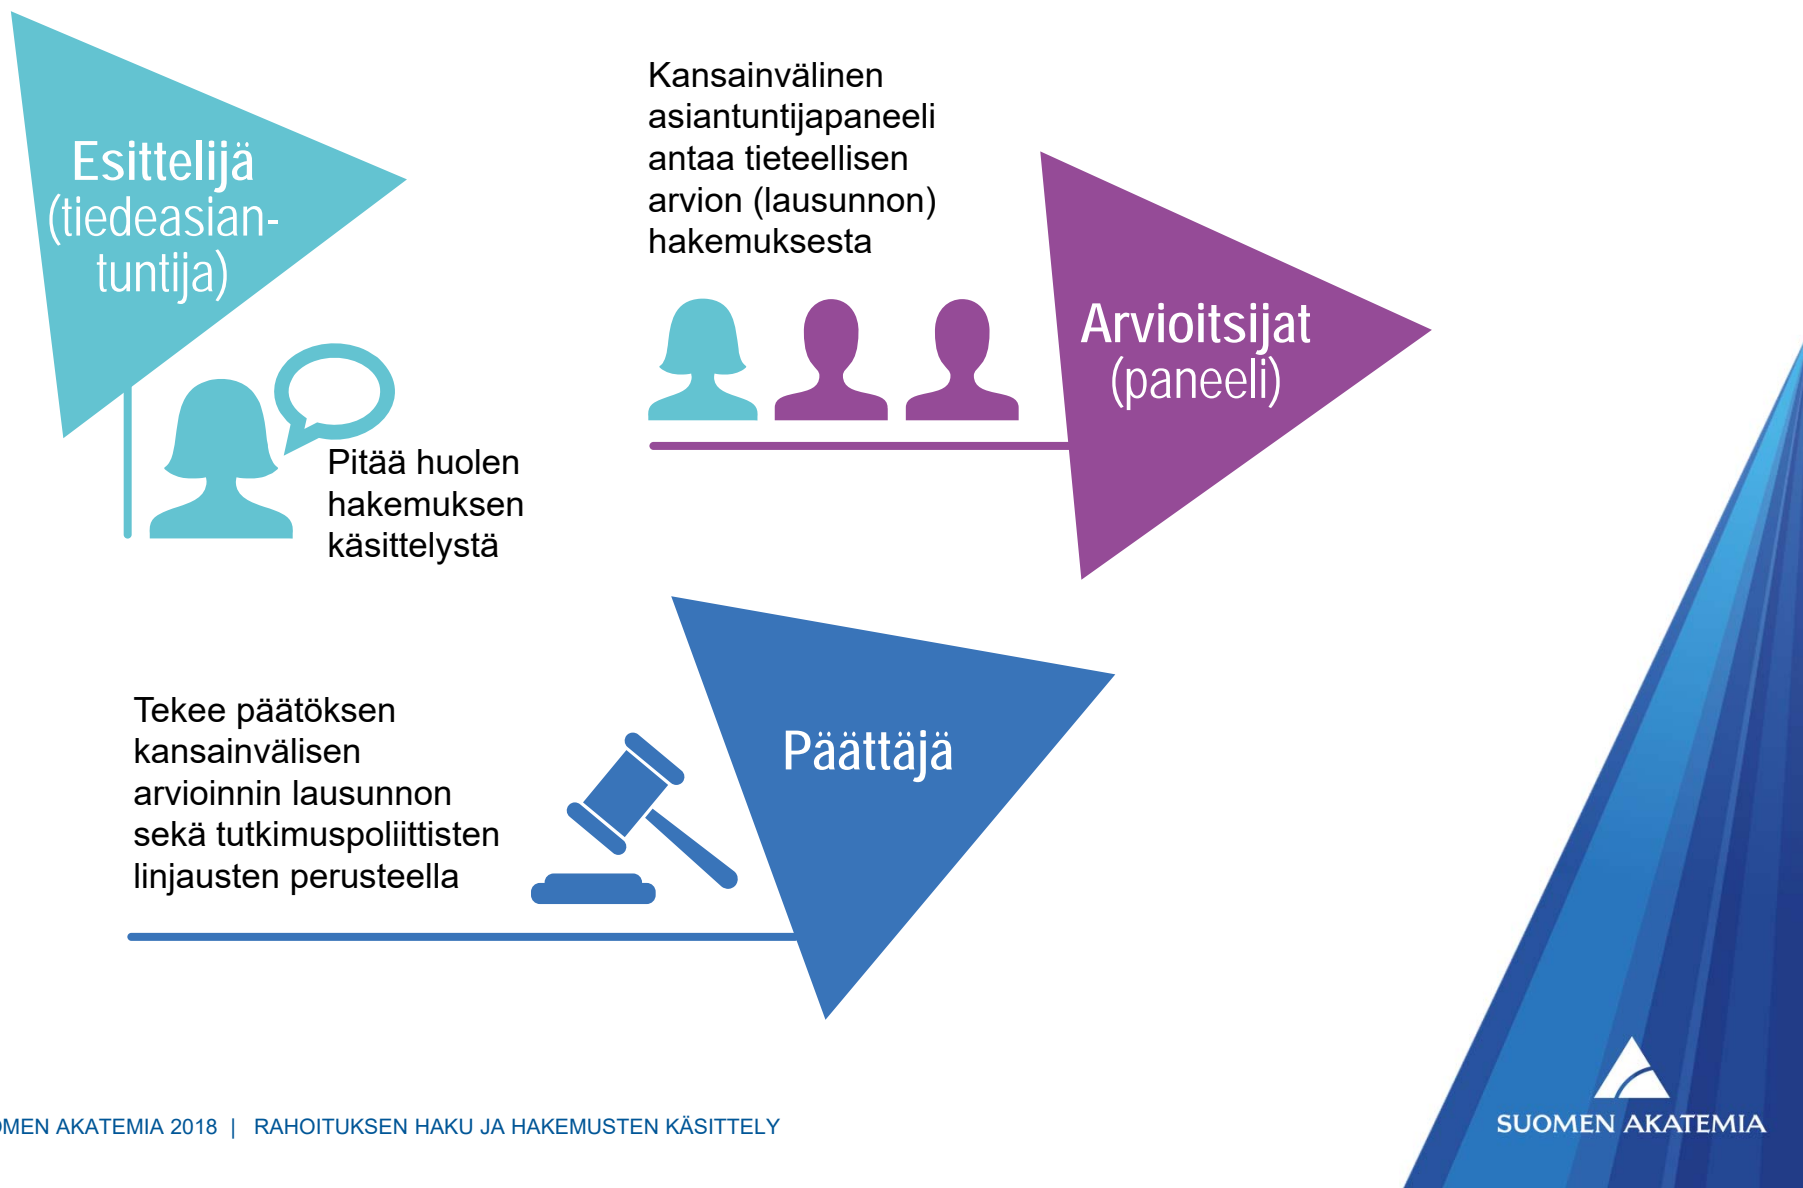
Esittelijä (tiedeasiantuntija)

Pitää huolen hakemuksen käsittelystä

Kansainvälinen asiantuntijapaneeli antaa tieteellisen arvion (lausunnon) hakemuksesta

Arvioitsijat (paneeli)

Tekee päätöksen kansainvälisen arvioinnin lausunnon sekä tutkimuspoliittisten linjausten perusteella

Päättäjä

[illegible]MEN AKATEMIA 2018 | RAHOITUKSEN HAKU JA HAKEMUSTEN KÄSITTELY

SUOMEN AKATEMIA